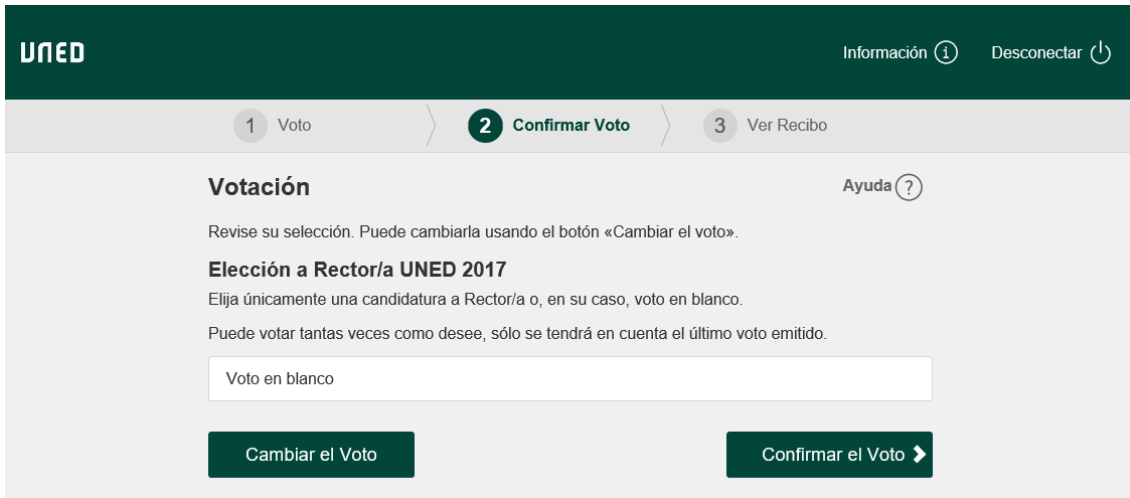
UNED

Información (i) Desconectar

1 Voto 2 Confirmar Voto 3 Ver Recibo

Votación

Ayuda (?)

Revise su selección. Puede cambiarla usando el botón «Cambiar el voto».

Elección a Rector/a UNED 2017

Elija únicamente una candidatura a Rector/a o, en su caso, voto en blanco.

Puede votar tantas veces como desee, sólo se tendrá en cuenta el último voto emitido.

Voto en blanco

Cambiar el Voto

Confirmar el Voto